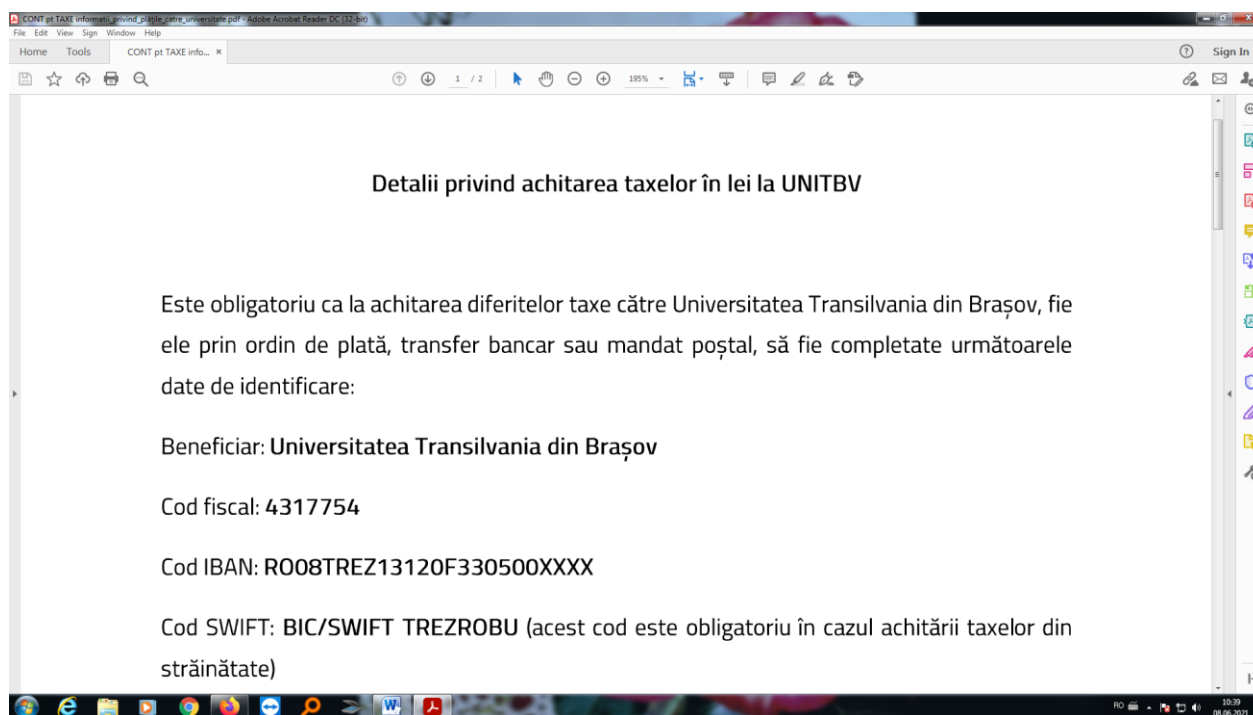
CONT pt TAXE informatii_privind_platile_catre_universitate.pdf - Adobe Acrobat Reader DC (32-bit)
File Edit View Sign Window Help
Home Tools CONT pt TAXE info... ×
Sign In
1 / 2
195%

Detalii privind achitarea taxelor în lei la UNITBV

Este obligatoriu ca la achitarea diferitelor taxe către Universitatea Transilvania din Brașov, fie ele prin ordin de plată, transfer bancar sau mandat poștal, să fie completate următoarele date de identificare:

Beneficiar: Universitatea Transilvania din Brașov

Cod fiscal: 4317754

Cod IBAN: RO08TREZ13120F330500XXXX

Cod SWIFT: BIC/SWIFT TREZROBU (acest cod este obligatoriu în cazul achitării taxelor din străinătate)

RO 10:39 08.06.2021